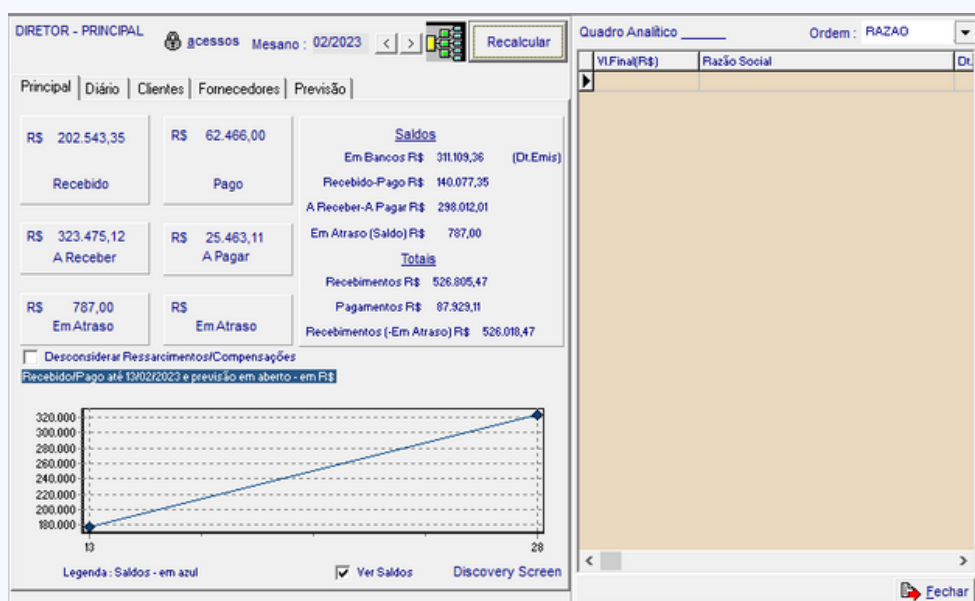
DIRETOR - PRINCIPAL acessos Mesano : 02/2023 < > Recalcular

Principal | Diário | Clientes | Fornecedores | Previsão

R$ 202.543,35
Recebido

R$ 62.466,00
Pago

Saldos
Em Bancos R$ 311.109,36 (Dt.Emis)
Recebido-Pago R$ 140.077,35
A Receber-A Pagar R$ 298.012,01
Em Atraso (Saldo) R$ 787,00
Totais
Recebimentos R$ 526.805,47
Pagamentos R$ 87.929,11
Recebimentos (-Em Atraso) R$ 526.018,47

R$ 323.475,12
A Receber

R$ 25.463,11
A Pagar

R$ 787,00
Em Atraso

R$
Em Atraso

Desconsiderar Ressarcimentos/Compensações

Recebido/Pago até 13/02/2023 e previsão em aberto - em R$

320.000
300.000
280.000
260.000
240.000
220.000
200.000
180.000

13
28

Legenda : Saldos - em azul
Ver Saldos
Discovery Screen

Quadro Analítico ______
Ordem : RAZAO

| Vl.Final(R$) | Razão Social | Dt. |
|---|---|---|
| | | |

Fechar